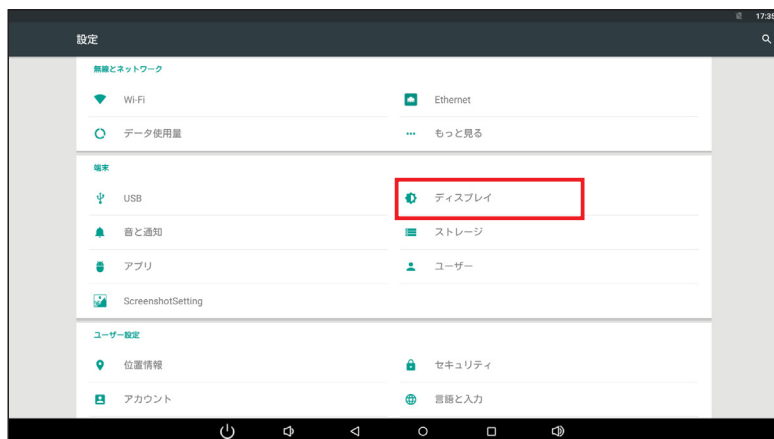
17:35

設定

無線とネットワーク

Wi-Fi

Ethernet

データ使用量

もっと見る

端末

USB

ディスプレイ

音と通知

ストレージ

アプリ

ユーザー

ScreenshotSetting

ユーザー設定

位置情報

セキュリティ

アカウント

言語と入力